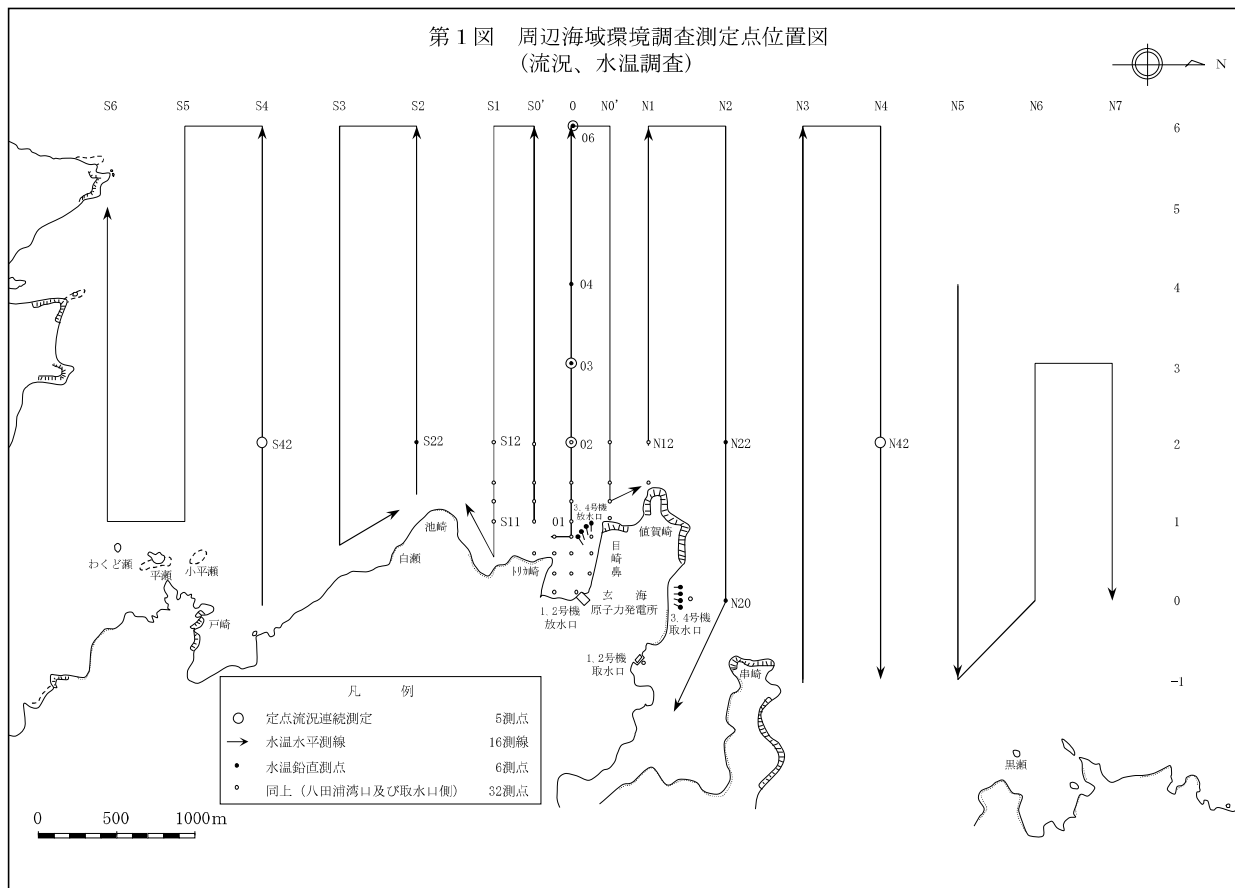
第１図　周辺海域環境調査測定点位置図
（流況、水温調査）

N

S6　S5　S4　S3　S2　S1　S0'　0　N0'　N1　N2　N3　N4　N5　N6　N7

6
5
4
3
2
1
0
−1

06
04
03
02
01
S42
S22
S12
S11
N12
N22
N42
N20

3．4号機放水口
値賀崎
目崎鼻
池崎
白瀬
トリカ崎
わくど瀬
平瀬
小平瀬
戸崎
1．2号機放水口
玄　海
原子力発電所
3．4号機取水口
1．2号機取水口
串崎
黒瀬

凡　例
○　定点流況連続測定　5測点
→　水温水平測線　16測線
●　水温鉛直測点　6測点
○　同上（八田浦湾口及び取水口側）　32測点

0　500　1000m